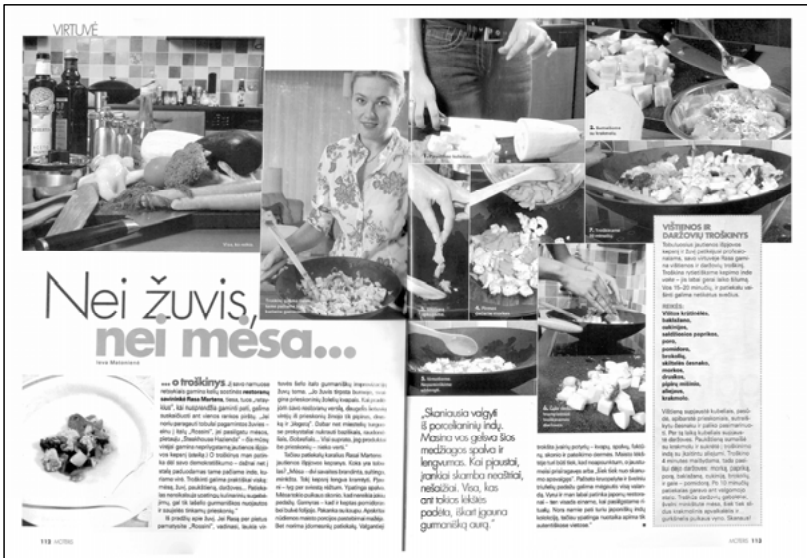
VIRTUVĖ

Nei žuvis, nei mėsa...

Ieva Meleniene

... o troškinys. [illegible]

„Skaniausia valgyti iš porcelianinių indų. Masina vos gelsva šios medžiagos spalva ir lengvumas. Kai pajuntai, jiankiai skamba neatšiai, nelaužiai. Visa, kas ant tokios lėkštės padėta, įškart įgauna gurmanišką aurą."

VIŠTIENOS IR DARŽOVIŲ TROŠKINYS

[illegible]

REIKĖS:

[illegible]

113 MOTERIS

MOTERIS 113